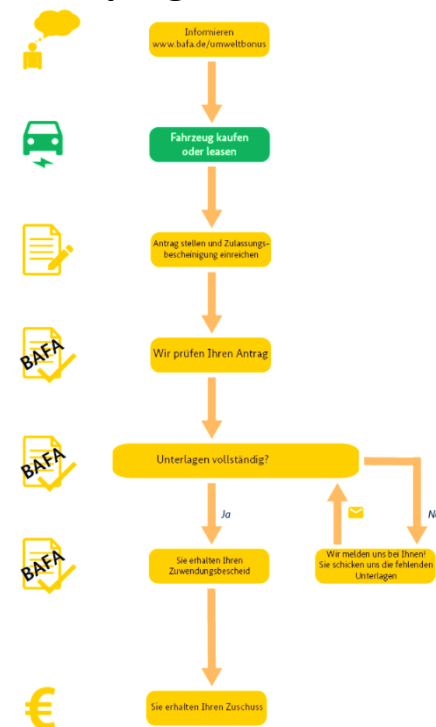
Informieren
www.bafa.de/umweltbonus

Fahrzeug kaufen oder leasen

Antrag stellen und Zulassungsbescheinigung einreichen

BAFA

Wir prüfen Ihren Antrag

BAFA

Unterlagen vollständig?

Ja

N

BAFA

Sie erhalten Ihren Zuwendungsbescheid

Wir melden uns bei Ihnen! Sie schicken uns die fehlenden Unterlagen

€

Sie erhalten Ihren Zuschuss